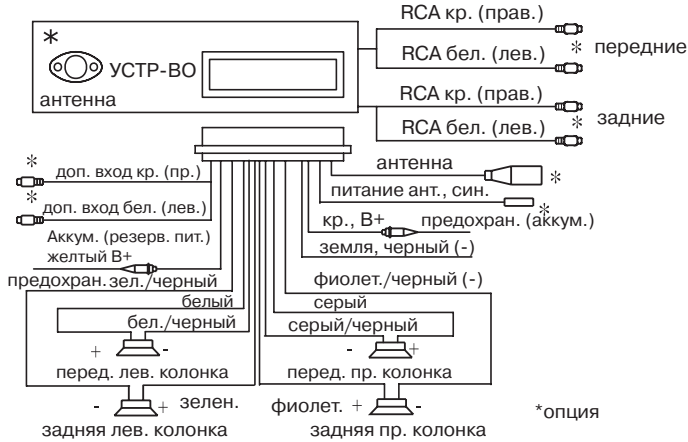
*
УСТР-ВО
антенна

RCA кр. (прав.)
RCA бел. (лев.) * передние
RCA кр. (прав.)
RCA бел. (лев.) * задние

*
доп. вход кр. (пр.)
*
доп. вход бел. (лев.)
Аккум. (резерв. пит.)
желтый В+
предохран. зел./черный

антенна *
питание ант., син.
*
кр., В+ предохран. (аккум.)
земля, черный (-)
фиолет./черный (-)
серый
белый
бел./черный
серый/черный

+ -
перед. лев. колонка
- +
перед. пр. колонка
- + зелен.
задняя лев. колонка
фиолет. + -
задняя пр. колонка

*опция